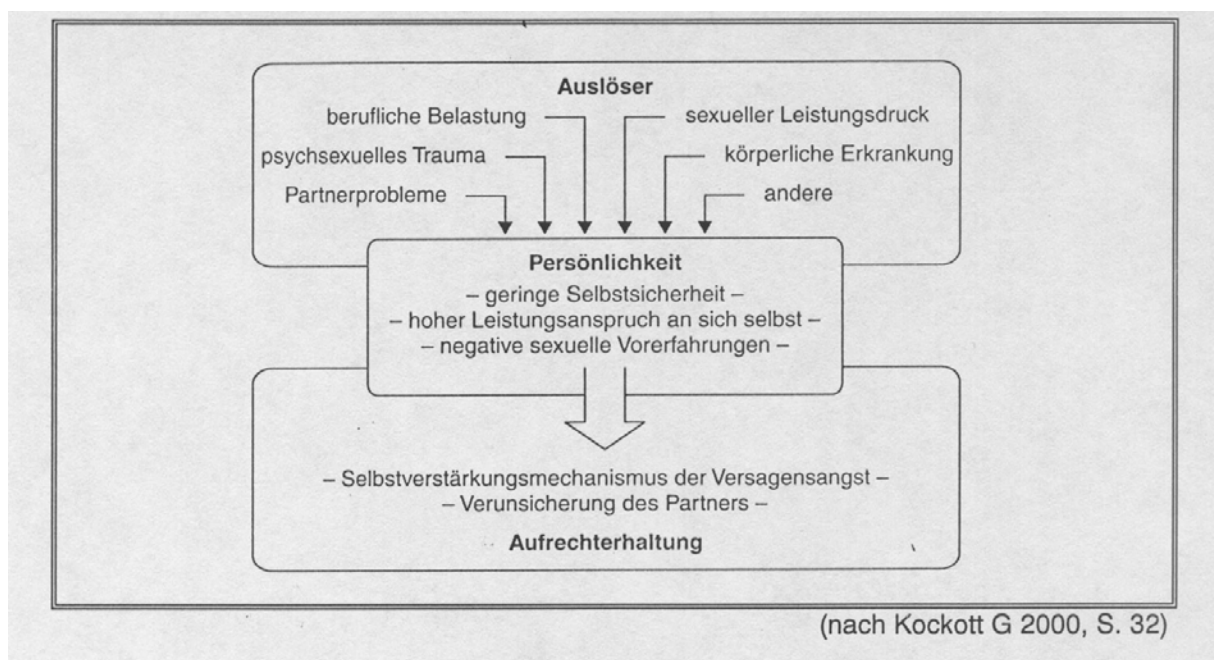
Auslöser

berufliche Belastung

sexueller Leistungsdruck

psychsexuelles Trauma

körperliche Erkrankung

Partnerprobleme

andere

Persönlichkeit

– geringe Selbstsicherheit –
– hoher Leistungsanspruch an sich selbst –
– negative sexuelle Vorerfahrungen –

– Selbstverstärkungsmechanismus der Versagensangst –
– Verunsicherung des Partners –

Aufrechterhaltung

(nach Kockott G 2000, S. 32)